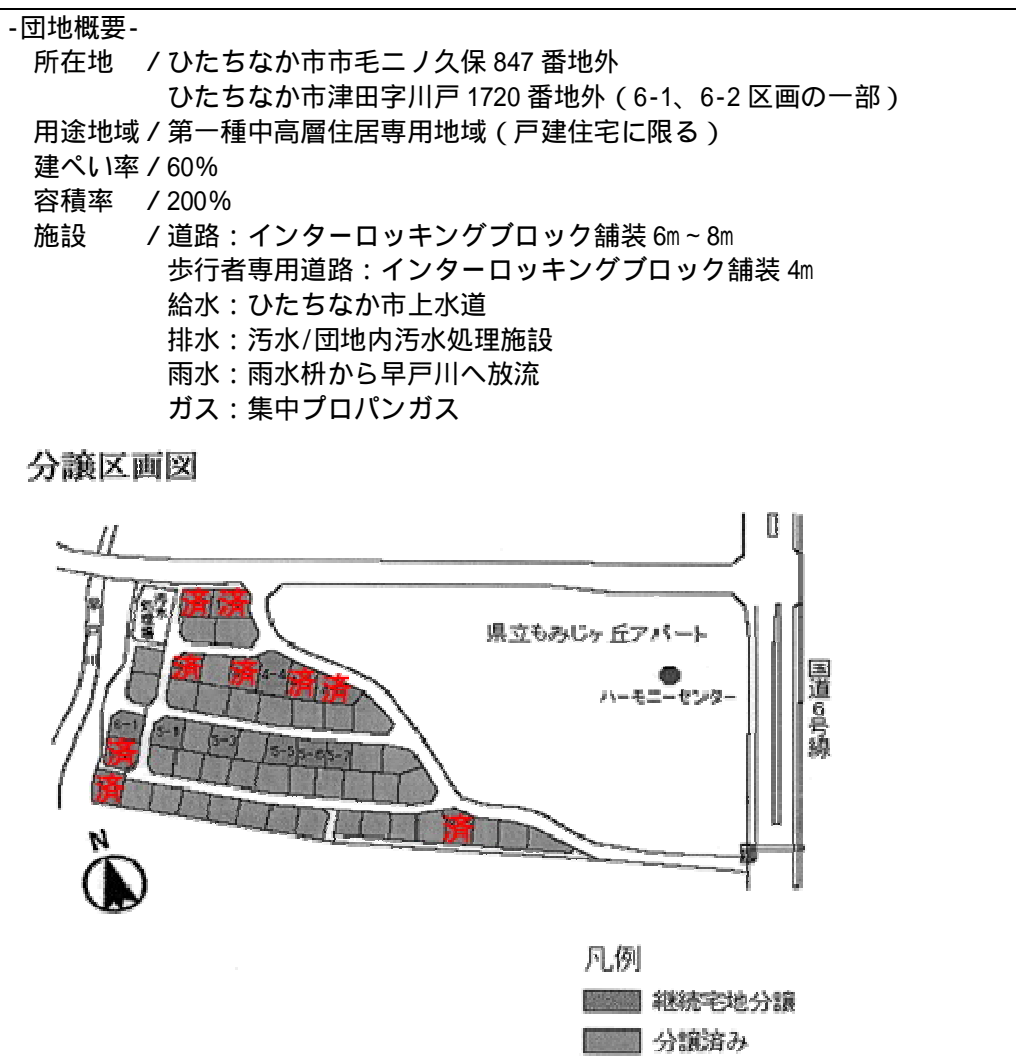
-団地概要-
所在地 / ひたちなか市市毛二ノ久保 847 番地外
ひたちなか市津田字川戸 1720 番地外（6-1、6-2 区画の一部）
用途地域 / 第一種中高層住居専用地域（戸建住宅に限る）
建ぺい率 / 60%
容積率 / 200%
施設 / 道路：インターロッキングブロック舗装 6m ~ 8m
歩行者専用道路：インターロッキングブロック舗装 4m
給水：ひたちなか市上水道
排水：汚水/団地内汚水処理施設
雨水：雨水枡から早戸川へ放流
ガス：集中プロパンガス

分譲区画図

汚水処理場
済 済
済 済 4-4 済 済
県立もみじヶ丘アパート
ハーモニーセンター
国道6号線
6-1
済
5-1 5-3 5-5 5-6 5-7
済
済
N

凡例
継続宅地分譲
分譲済み